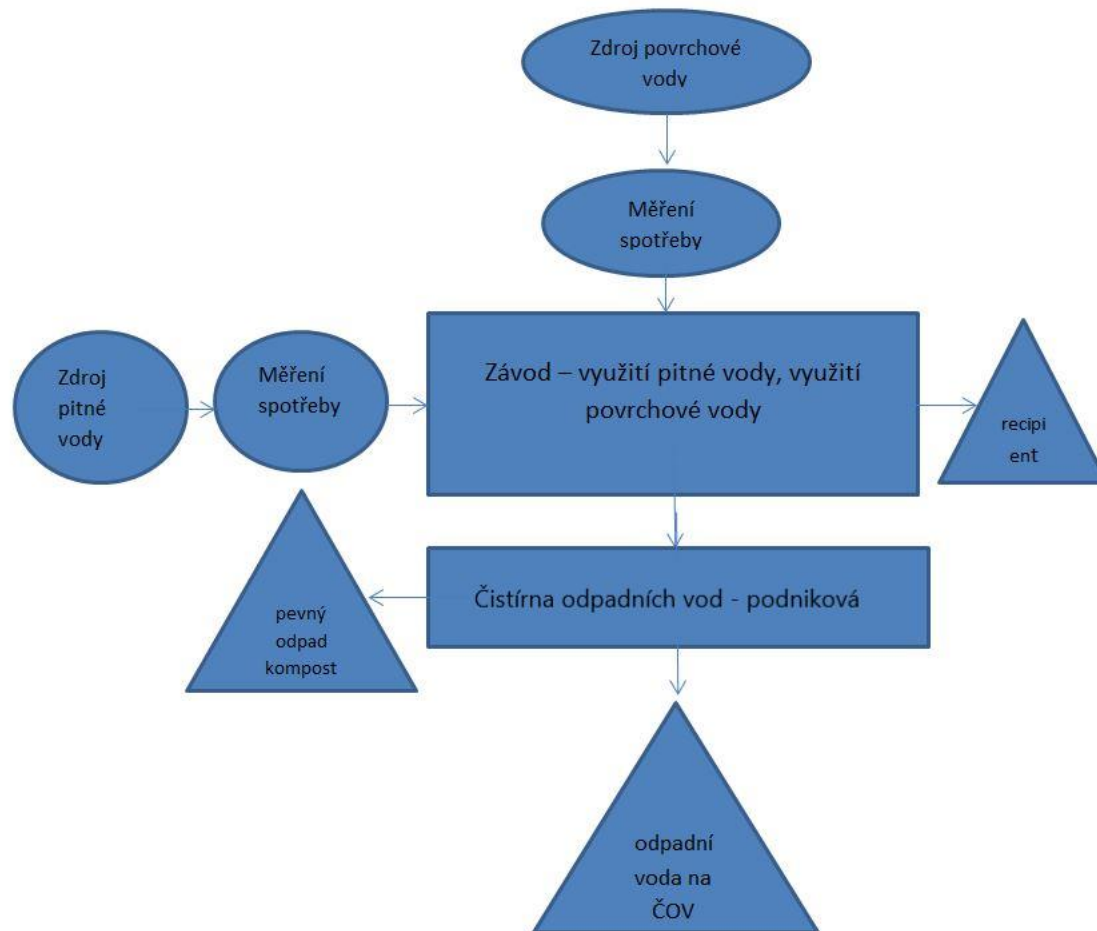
Zdroj povrchové vody

Měření spotřeby

Zdroj pitné vody

Měření spotřeby

Závod – využití pitné vody, využití povrchové vody

recipi ent

pevný odpad kompost

Čistírna odpadních vod - podniková

odpadní voda na ČOV